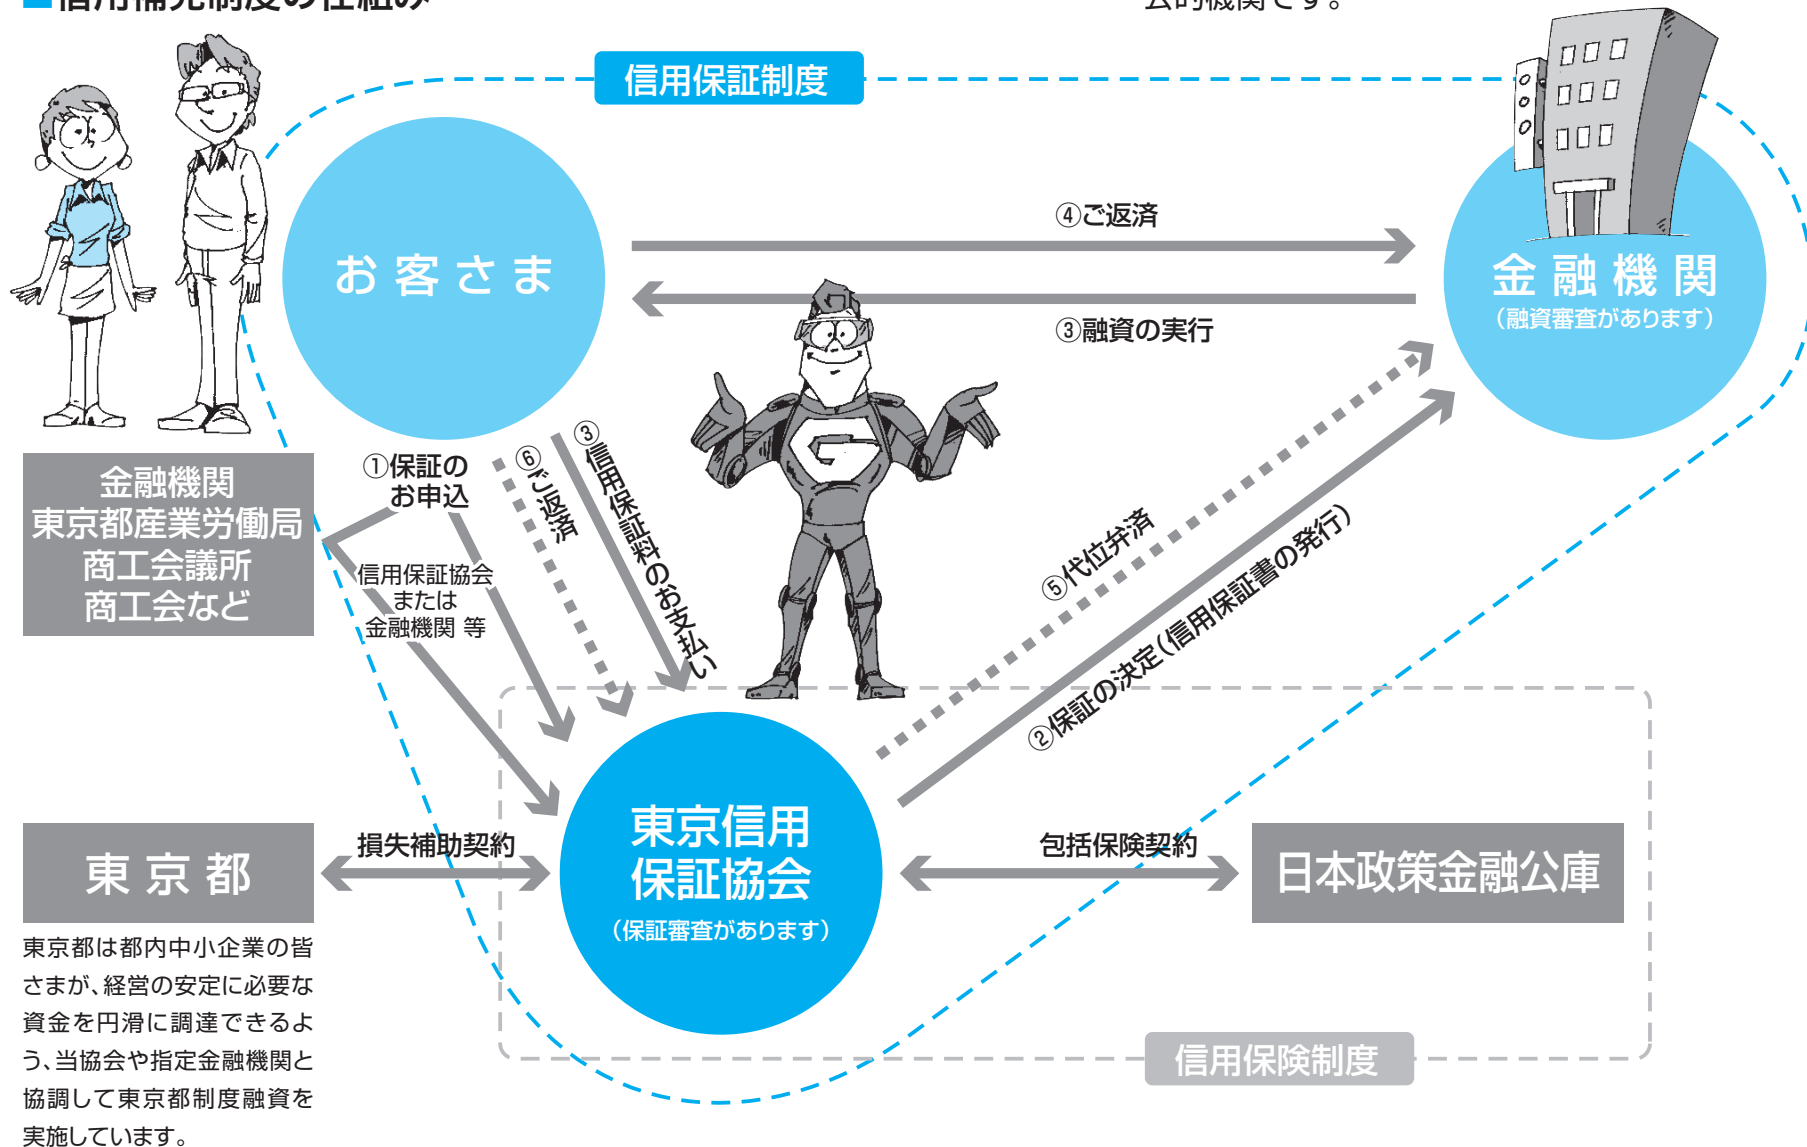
■信用補完制度の仕組み

公的機関です。

信用保証制度

お客さま

④ご返済

③融資の実行

金融機関
(融資審査があります)

金融機関
東京都産業労働局
商工会議所
商工会など

①保証のお申込

信用保証協会
または
金融機関 等

⑥ご返済

③信用保証料のお支払い

⑤代位弁済

②保証の決定(信用保証書の発行)

東京都

損失補助契約

東京信用保証協会
(保証審査があります)

包括保険契約

日本政策金融公庫

東京都は都内中小企業の皆さまが、経営の安定に必要な資金を円滑に調達できるよう、当協会や指定金融機関と協調して東京都制度融資を実施しています。

信用保険制度